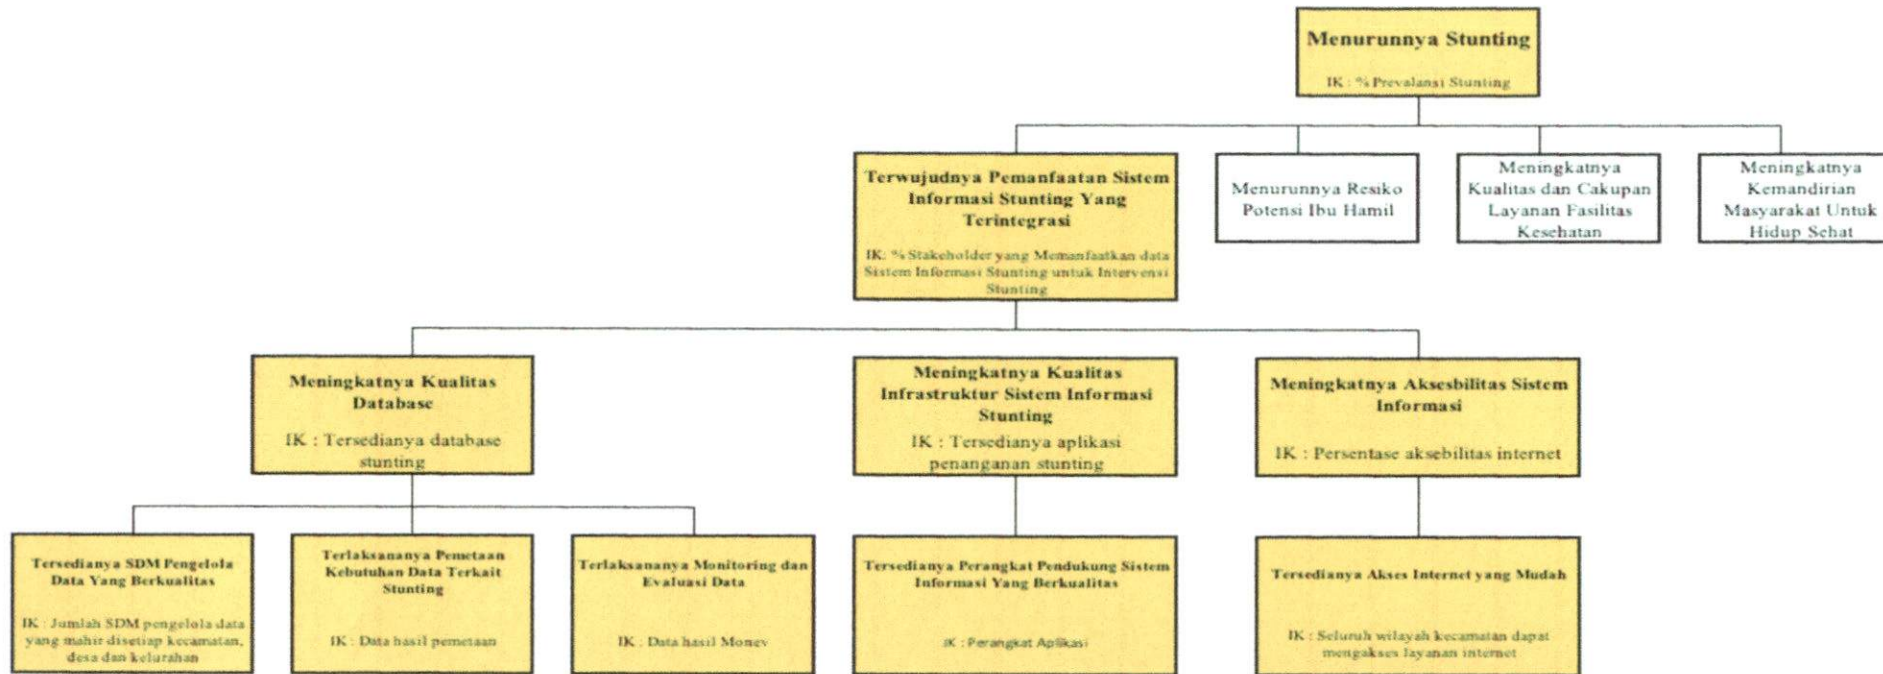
Menurunnya Stunting

IK : % Prevalansi Stunting

Terwujudnya Pemanfaatan Sistem Informasi Stunting Yang Terintegrasi

IK: % Stakeholder yang Memanfaatkan data Sistem Informasi Stunting untuk Intervensi Stunting

Menurunnya Resiko Potensi Ibu Hamil

Meningkatnya Kualitas dan Cakupan Layanan Fasilitas Kesehatan

Meningkatnya Kemandirian Masyarakat Untuk Hidup Sehat

Meningkatnya Kualitas Database

IK : Tersedianya database stunting

Meningkatnya Kualitas Infrastruktur Sistem Informasi Stunting

IK : Tersedianya aplikasi penanganan stunting

Meningkatnya Aksesbilitas Sistem Informasi

IK : Persentase aksebilitas internet

Tersedianya SDM Pengelola Data Yang Berkualitas

IK : Jumlah SDM pengelola data yang mahir disetiap kecamatan, desa dan kelurahan

Terlaksananya Pemetaan Kebutuhan Data Terkait Stunting

IK : Data hasil pemetaan

Terlaksananya Monitoring dan Evaluasi Data

IK : Data hasil Monev

Tersedianya Perangkat Pendukung Sistem Informasi Yang Berkualitas

IK : Perangkat Aplikasi

Tersedianya Akses Internet yang Mudah

IK : Seluruh wilayah kecamatan dapat mengakses layanan internet